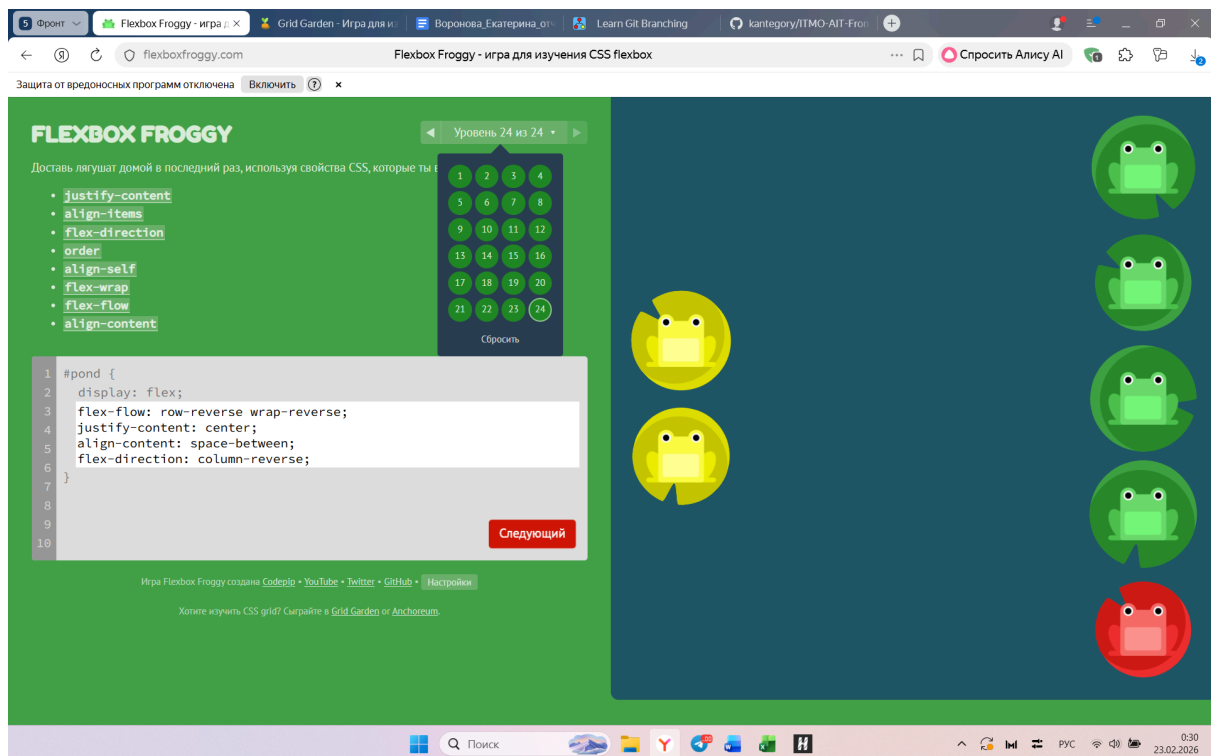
5 Фронт
Flexbox Froggy - игра д ×
Grid Garden - Игра для из
Воронова_Екатерина_отч
Learn Git Branching
kantegory/ITMO-AIT-Fron

flexboxfroggy.com
Flexbox Froggy - игра для изучения CSS flexbox
Спросить Алису AI

Защита от вредоносных программ отключена Включить ? ×

FLEXBOX FROGGY
Уровень 24 из 24

Доставь лягушат домой в последний раз, используя свойства CSS, которые ты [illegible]

- justify-content
- align-items
- flex-direction
- order
- align-self
- flex-wrap
- flex-flow
- align-content

| 1 | 2 | 3 | 4 |
|---|---|---|---|
| 5 | 6 | 7 | 8 |
| 9 | 10 | 11 | 12 |
| 13 | 14 | 15 | 16 |
| 17 | 18 | 19 | 20 |
| 21 | 22 | 23 | 24 |

Сбросить

1 #pond {
2 display: flex;
3 flex-flow: row-reverse wrap-reverse;
4 justify-content: center;
5 align-content: space-between;
6 flex-direction: column-reverse;
7 }
8
9
10

Следующий

Игра Flexbox Froggy создана Codepip • YouTube • Twitter • GitHub • Настройки

Хотите изучить CSS grid? Сыграйте в Grid Garden or Anchoreum.

Поиск
РУС
0:30
23.02.2026